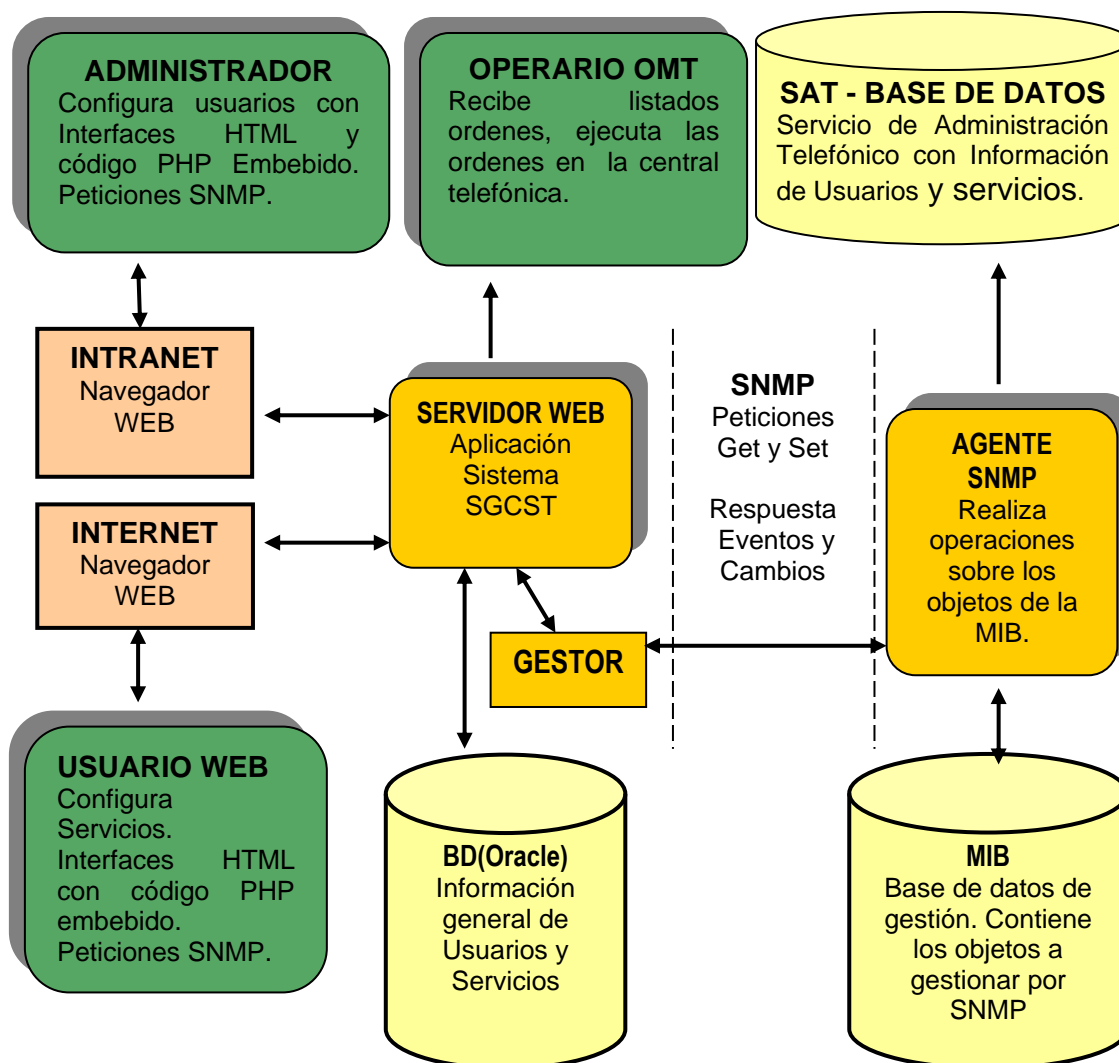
ADMINISTRADOR
Configura usuarios con Interfaces HTML y código PHP Embebido. Peticiones SNMP.

OPERARIO OMT
Recibe listados ordenes, ejecuta las ordenes en la central telefónica.

SAT - BASE DE DATOS
Servicio de Administración Telefónico con Información de Usuarios y servicios.

INTRANET
Navegador WEB

SERVIDOR WEB
Aplicación Sistema SGCST

SNMP
Peticiones Get y Set

Respuesta Eventos y Cambios

AGENTE SNMP
Realiza operaciones sobre los objetos de la MIB.

INTERNET
Navegador WEB

GESTOR

USUARIO WEB
Configura Servicios. Interfaces HTML con código PHP embebido. Peticiones SNMP.

BD(Oracle)
Información general de Usuarios y Servicios

MIB
Base de datos de gestión. Contiene los objetos a gestionar por SNMP